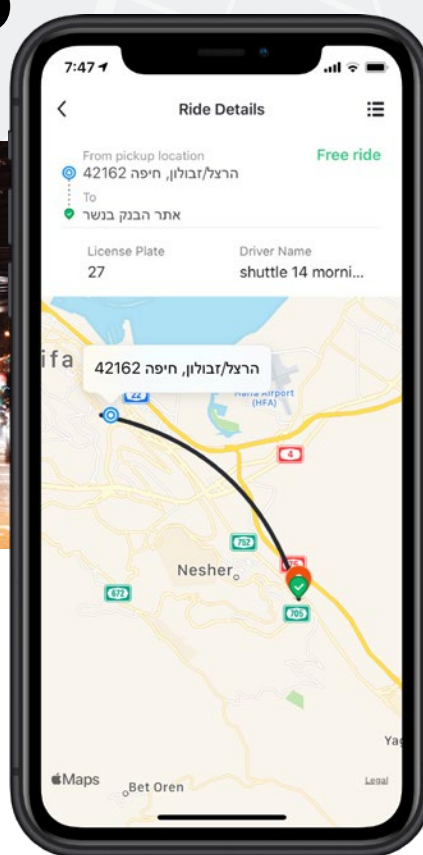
7:47

Ride Details

From pickup location
הרצל/זבולון, חיפה 42162
To
אתר הבנק בנשר

Free ride

License Plate
27

Driver Name
shuttle 14 morni...

ifa
הרצל/זבולון, חיפה 42162

22
Haifa Airport (HFA)
4
752
Nesher
672
705
Yag
Maps
Bet Oren
Legal